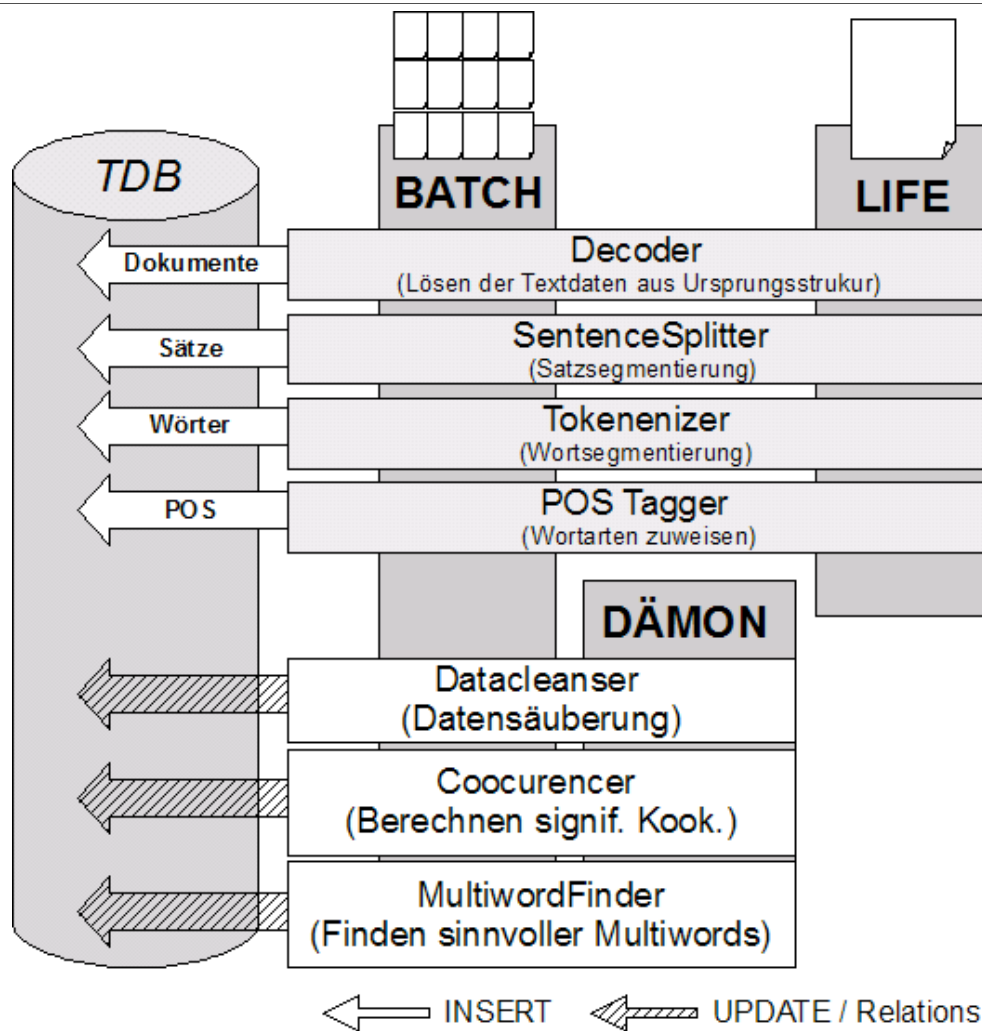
TDB

BATCH

LIFE

Dokumente

Decoder
(Lösen der Textdaten aus Ursprungsstrukur)

Sätze

SentenceSplitter
(Satzsegmentierung)

Wörter

Tokenenizer
(Wortsegmentierung)

POS

POS Tagger
(Wortarten zuweisen)

DÄMON

Datacleanser
(Datensäuberung)

Coocurencer
(Berechnen signif. Kook.)

MultiwordFinder
(Finden sinnvoller Multiwords)

INSERT

UPDATE / Relations